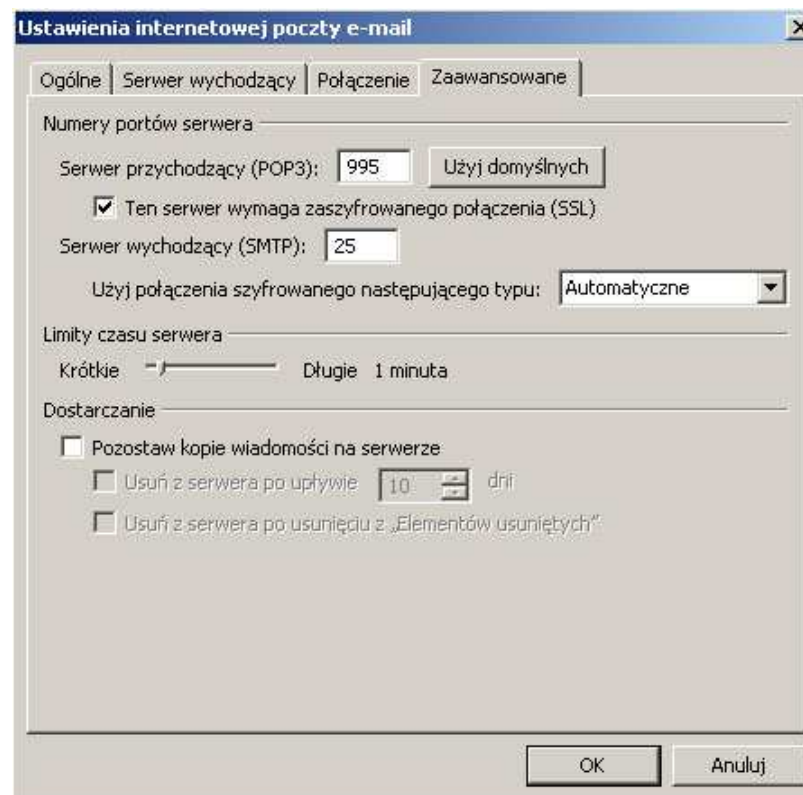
Ustawienia internetowej poczty e-mail

Ogólne | Serwer wychodzący | Połączenie | Zaawansowane

Numery portów serwera

Serwer przychodzący (POP3): 995 Użyj domyślnych

Ten serwer wymaga zaszyfrowanego połączenia (SSL)

Serwer wychodzący (SMTP): 25

Użyj połączenia szyfrowanego następującego typu: Automatyczne

Limity czasu serwera

Krótkie Długie 1 minuta

Dostarczanie

Pozostaw kopie wiadomości na serwerze

Usuń z serwera po upływie 10 dni

Usuń z serwera po usunięciu z „Elementów usuniętych"

OK Anuluj